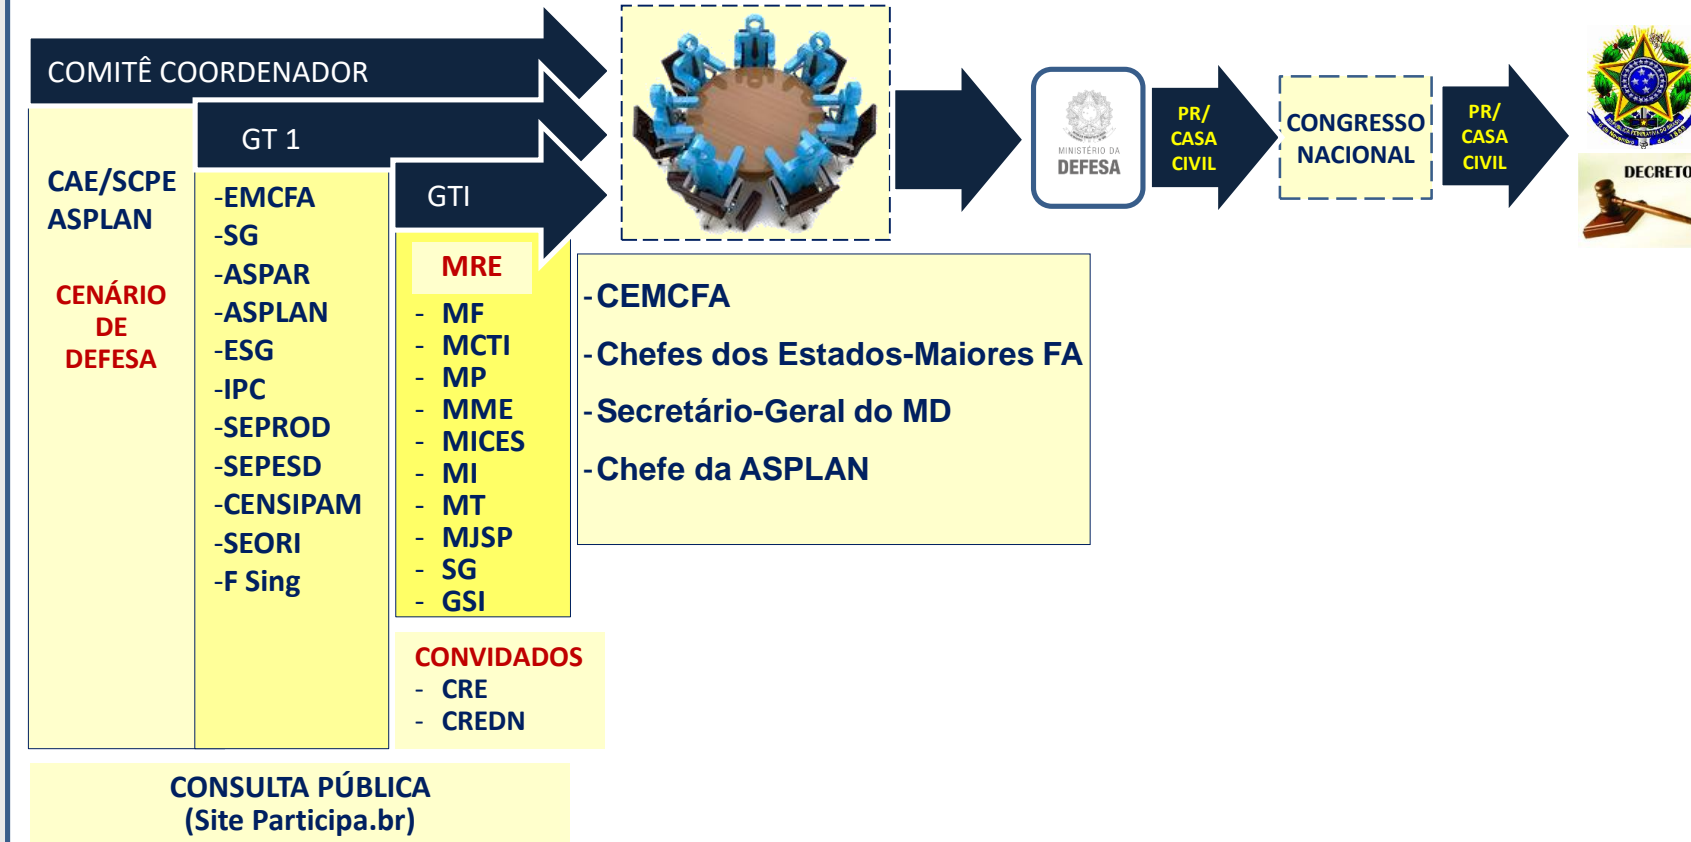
COMITÊ COORDENADOR

GT 1

GTI

CAE/SCPE
ASPLAN

CENÁRIO
DE
DEFESA

-EMCFA
-SG
-ASPAR
-ASPLAN
-ESG
-IPC
-SEPROD
-SEPESD
-CENSIPAM
-SEORI
-F Sing

MRE
- MF
- MCTI
- MP
- MME
- MICES
- MI
- MT
- MJSP
- SG
- GSI

CONVIDADOS
- CRE
- CREDN

-CEMCFA
-Chefes dos Estados-Maiores FA
-Secretário-Geral do MD
-Chefe da ASPLAN

MINISTÉRIO DA
DEFESA

PR/
CASA
CIVIL

CONGRESSO
NACIONAL

PR/
CASA
CIVIL

DECRETO

CONSULTA PÚBLICA
(Site Participa.br)